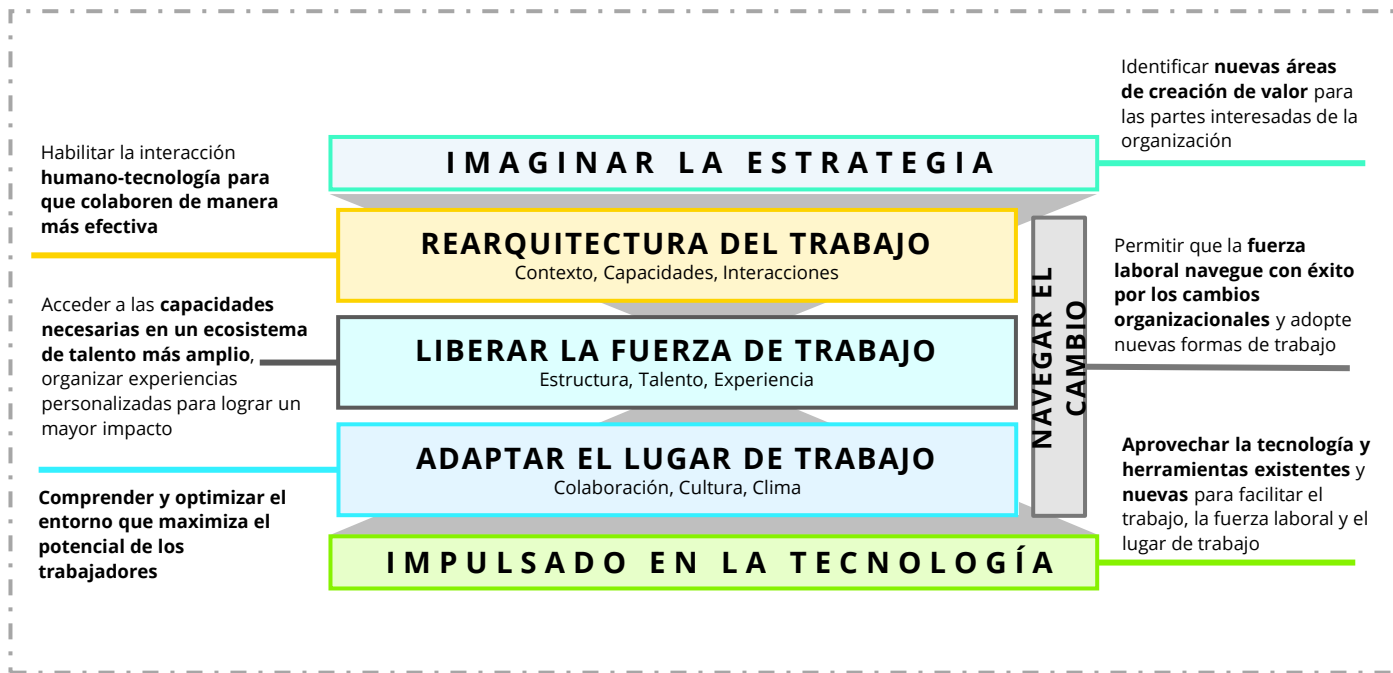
Identificar **nuevas áreas de creación de valor** para las partes interesadas de la organización

Habilitar la interacción **humano-tecnología para que colaboren de manera más efectiva**

IMAGINAR LA ESTRATEGIA

REARQUITECTURA DEL TRABAJO
Contexto, Capacidades, Interacciones

Permitir que la **fuerza laboral navegue con éxito por los cambios organizacionales** y adopte nuevas formas de trabajo

Acceder a las **capacidades necesarias en un ecosistema de talento más amplio**, organizar experiencias personalizadas para lograr un mayor impacto

LIBERAR LA FUERZA DE TRABAJO
Estructura, Talento, Experiencia

NAVEGAR EL CAMBIO

ADAPTAR EL LUGAR DE TRABAJO
Colaboración, Cultura, Clima

**Aprovechar la tecnología y herramientas existentes** y **nuevas** para facilitar el trabajo, la fuerza laboral y el lugar de trabajo

**Comprender y optimizar el entorno que maximiza el potencial de los trabajadores**

IMPULSADO EN LA TECNOLOGÍA